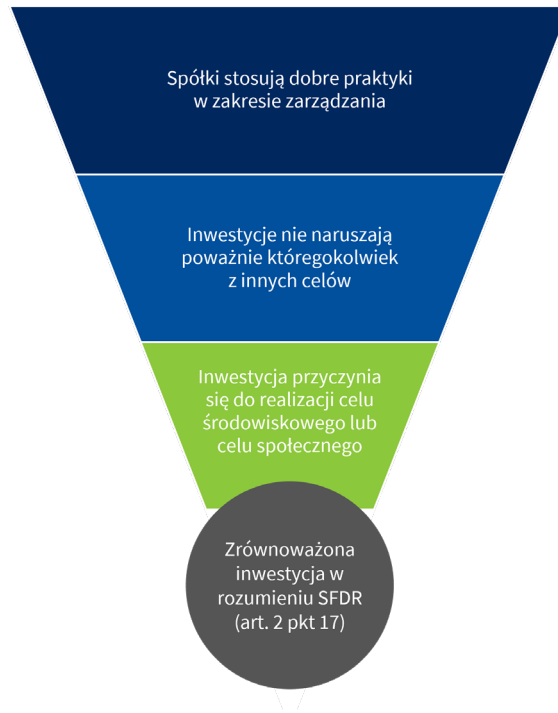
Spółki stosują dobre praktyki w zakresie zarządzania

Inwestycje nie naruszają poważnie któregokolwiek z innych celów

Inwestycja przyczynia się do realizacji celu środowiskowego lub celu społecznego

Zrównoważona inwestycja w rozumieniu SFDR (art. 2 pkt 17)